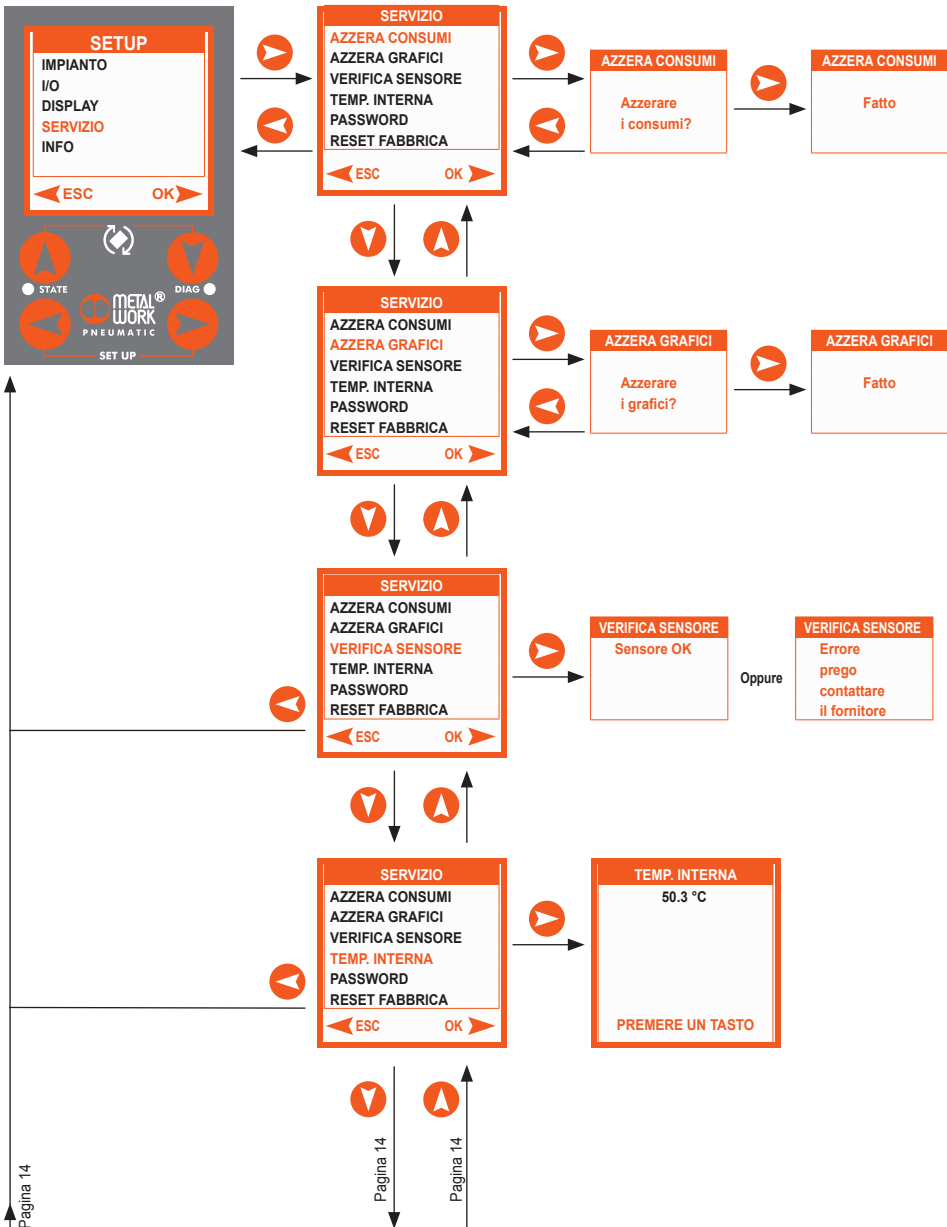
SETUP
IMPIANTO
I/O
DISPLAY
SERVIZIO
INFO
ESC OK

STATE DIAG
METAL WORK® PNEUMATIC
SET UP

SERVIZIO
AZZERA CONSUMI
AZZERA GRAFICI
VERIFICA SENSORE
TEMP. INTERNA
PASSWORD
RESET FABBRICA
ESC OK

AZZERA CONSUMI
Azzerare i consumi?

AZZERA CONSUMI
Fatto

SERVIZIO
AZZERA CONSUMI
AZZERA GRAFICI
VERIFICA SENSORE
TEMP. INTERNA
PASSWORD
RESET FABBRICA
ESC OK

AZZERA GRAFICI
Azzerare i grafici?

AZZERA GRAFICI
Fatto

SERVIZIO
AZZERA CONSUMI
AZZERA GRAFICI
VERIFICA SENSORE
TEMP. INTERNA
PASSWORD
RESET FABBRICA
ESC OK

VERIFICA SENSORE
Sensore OK

Oppure

VERIFICA SENSORE
Errore
prego
contattare
il fornitore

SERVIZIO
AZZERA CONSUMI
AZZERA GRAFICI
VERIFICA SENSORE
TEMP. INTERNA
PASSWORD
RESET FABBRICA
ESC OK

TEMP. INTERNA
50.3 °C
PREMERE UN TASTO

Pagina 14
Pagina 14
Pagina 14